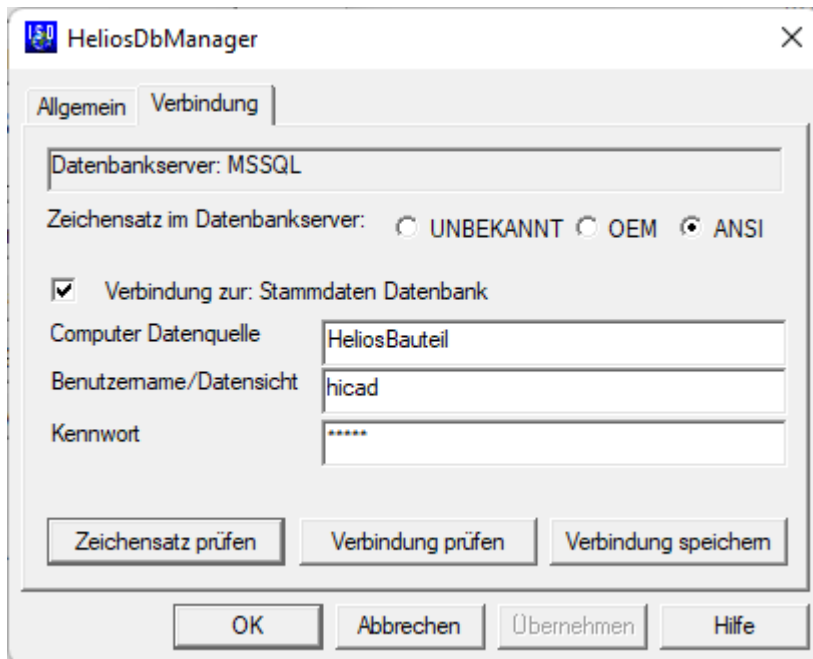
ISD HeliosDbManager ×

Allgemein Verbindung

Datenbankserver: MSSQL

Zeichensatz im Datenbankserver: UNBEKANNT OEM ANSI

Verbindung zur: Stammdaten Datenbank

Computer Datenquelle HeliosBauteil

Benutzername/Datensicht hicad

Kennwort *****

Zeichensatz prüfen Verbindung prüfen Verbindung speichern

OK Abbrechen Übernehmen Hilfe